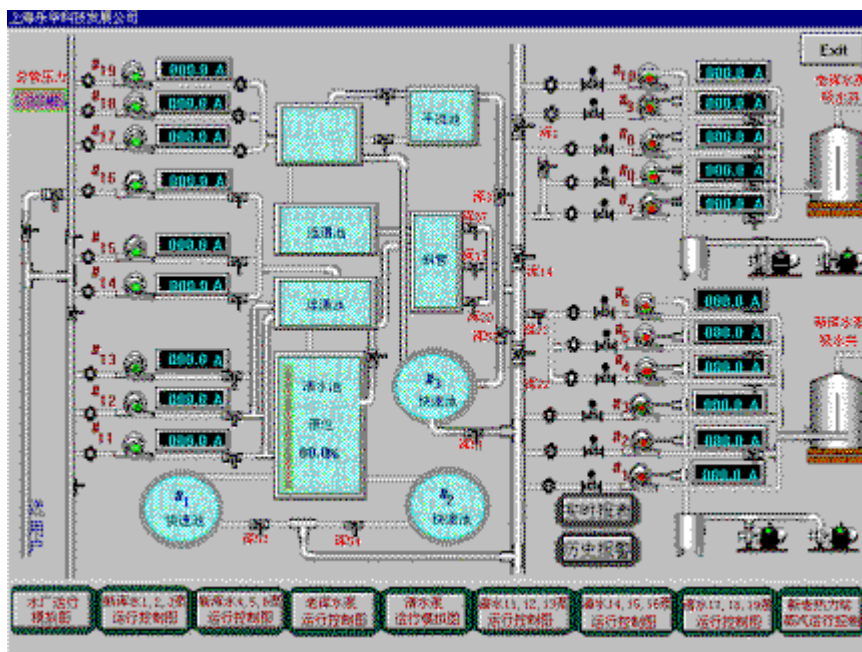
上海外华科技发展公司

Exit

总管压力

#19 000.0 A
#18 000.0 A
#17 000.0 A
#16 000.0 A
#15 000.0 A
#14 000.0 A
#13 000.0 A
#12 000.0 A
#11 000.0 A

千滤池
沉淀池
沉淀池
斜管
清水池
液位
000.0%

#3
快滤池
#1
快滤池
#2
快滤池

#10 000.0 A
#9 000.0 A
#8 000.0 A
#7 000.0 A
#6 000.0 A
#5 000.0 A
#4 000.0 A
#3 000.0 A
#2 000.0 A
#1 000.0 A

实时报表
历史报表

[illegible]

水厂运行模拟图
新泵站1, 2, 3泵运行控制图
新泵站4, 5, 6泵运行控制图
老泵站泵运行控制图
清水泵运行模拟图
泵站11, 12, 13泵运行控制图
泵站14, 15, 16泵运行控制图
泵站17, 18, 19泵运行控制图
新老泵站阀门运行控制